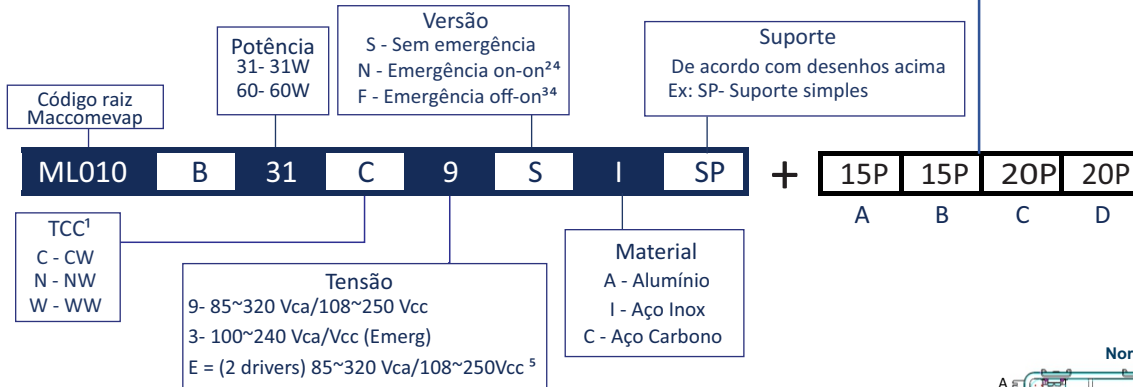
Versão
S - Sem emergência
N - Emergência on-on²⁴
F - Emergência off-on³⁴

Potência
31- 31W
60- 60W

Suporte
De acordo com desenhos acima
Ex: SP- Suporte simples

Código raiz
Maccomevap

| ML010 | B | 31 | C | 9 | S | I | SP |
|---|---|---|---|---|---|---|---|

+

| 15P | 15P | 20P | 20P |
|---|---|---|---|
| A | B | C | D |

TCC¹
C - CW
N - NW
W - WW

Tensão
9- 85~320 Vca/108~250 Vcc
3- 100~240 Vca/Vcc (Emerg)
E = (2 drivers) 85~320 Vca/108~250Vcc ⁵

Material
A - Alumínio
I - Aço Inox
C - Aço Carbono

Nor
A